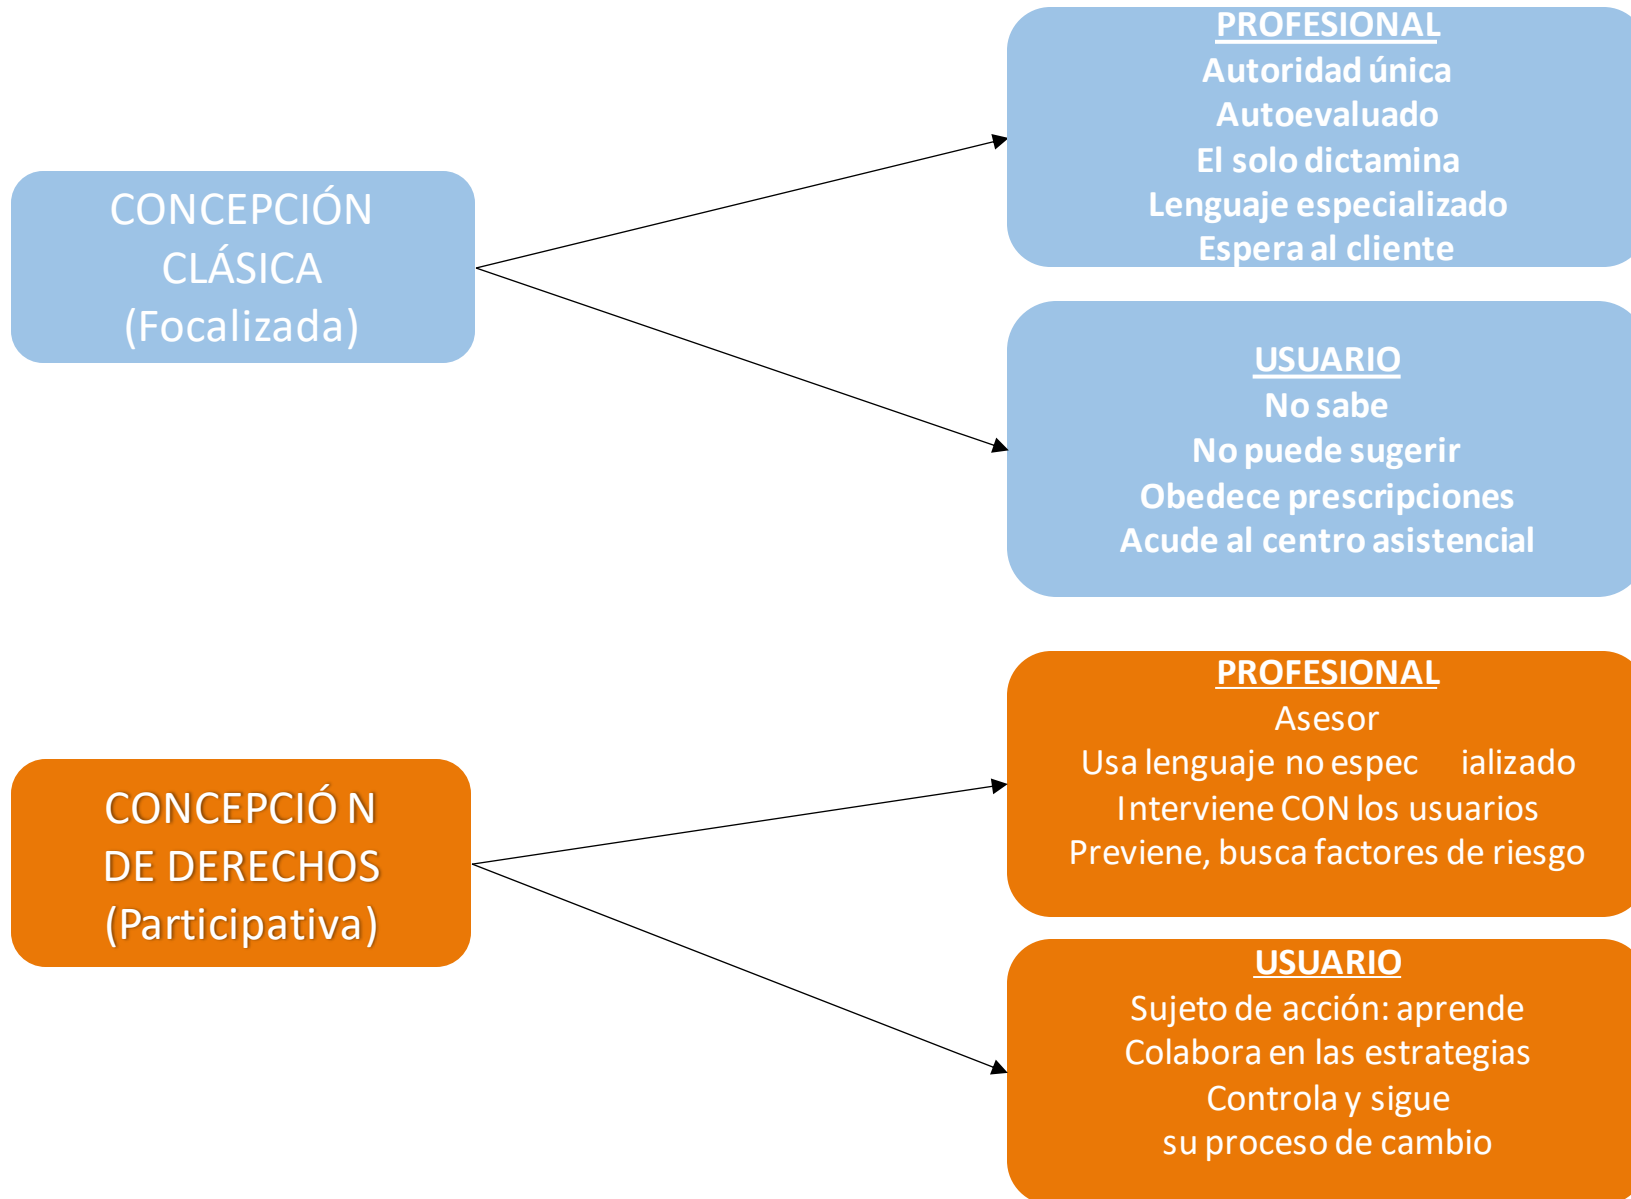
CONCEPCIÓN CLÁSICA (Focalizada)

PROFESIONAL
Autoridad única
Autoevaluado
El solo dictamina
Lenguaje especializado
Espera al cliente

USUARIO
No sabe
No puede sugerir
Obedece prescripciones
Acude al centro asistencial

CONCEPCIÓ N DE DERECHOS (Participativa)

PROFESIONAL
Asesor
Usa lenguaje no espec ializado
Interviene CON los usuarios
Previene, busca factores de riesgo

USUARIO
Sujeto de acción: aprende
Colabora en las estrategias
Controla y sigue
su proceso de cambio